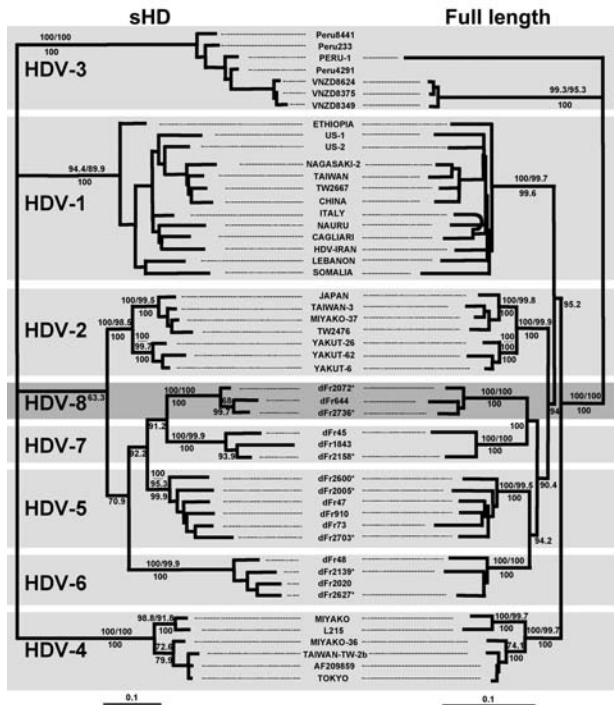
sHD

Full length

HDV-3

100/100
100

Peru8441
Peru233
PERU-1
Peru4291
VNZD8624
VNZD8375
VNZD8349

99.3/95.3
100

HDV-1

94.4/89.9
100

ETHIOPIA
US-1
US-2
NAGASAKI-2
TAIWAN
TW2667
CHINA
ITALY
NAURU
CAGLIARI
HDV-IRAN
LEBANON
SOMALIA

100/99.7
99.6

HDV-2

100/98.9
100

100/99.5
100
100
99.7
100

JAPAN
TAIWAN-3
MIYAKO-37
TW2476
YAKUT-26
YAKUT-62
YAKUT-6

100/99.8
100
100/99.9
100

95.2

HDV-8

63.3

100/100
100
68
99.7

dFr2072*
dFr644
dFr2736*

100/100
100

100/100
100

94

HDV-7

91.2
100/99.9
100
93.9

dFr45
dFr1843
dFr2158*

100/100
100

HDV-5

92.2
70.9
100
95.3
99.9

dFr2600*
dFr2005*
dFr47
dFr910
dFr73
dFr2703*

100/99.5
100

90.4

94.2

HDV-6

100/99.9
100

dFr48
dFr2139*
dFr2020
dFr2627*

100/100
100

HDV-4

100/100
100
98.8/91.8
100
72.6
79.5

MIYAKO
L215
MIYAKO-36
TAIWAN-TW-2b
AF209859
TOKYO

100/99.7
100
74.1
100
100/99.7

0.1

0.1